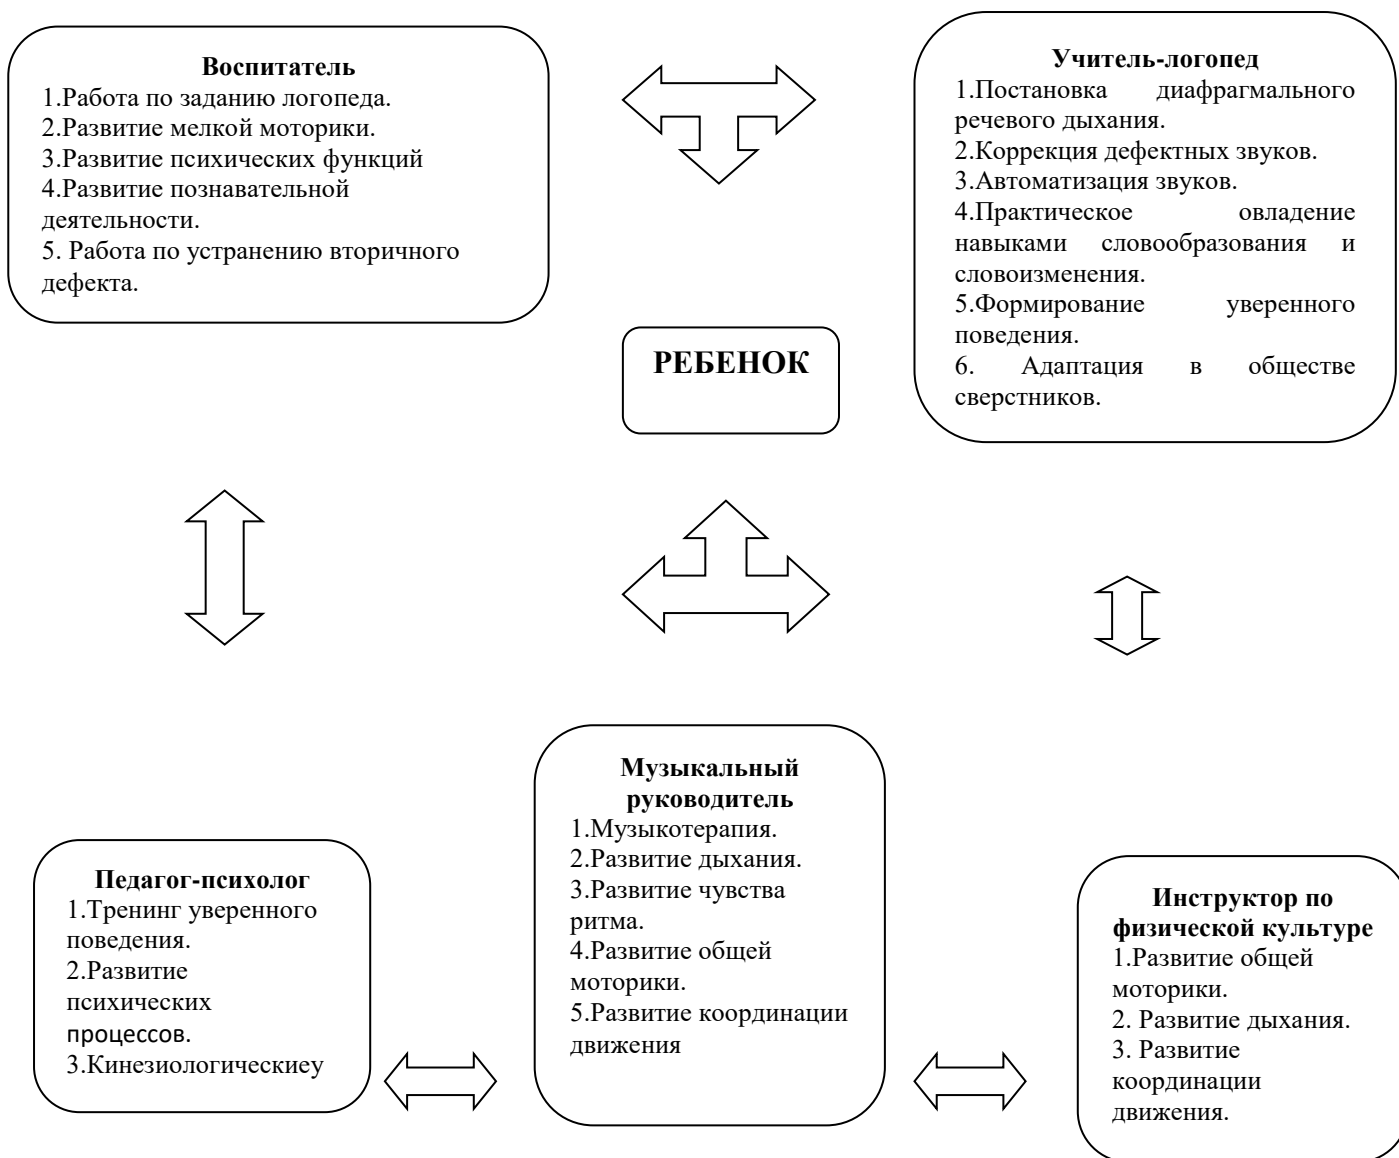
**Воспитатель**
1.Работа по заданию логопеда.
2.Развитие мелкой моторики.
3.Развитие психических функций
4.Развитие познавательной деятельности.
5. Работа по устранению вторичного дефекта.

**Учитель-логопед**
1.Постановка диафрагмального речевого дыхания.
2.Коррекция дефектных звуков.
3.Автоматизация звуков.
4.Практическое овладение навыками словообразования и словоизменения.
5.Формирование уверенного поведения.
6. Адаптация в обществе сверстников.

**РЕБЕНОК**

**Музыкальный руководитель**
1.Музыкотерапия.
2.Развитие дыхания.
3.Развитие чувства ритма.
4.Развитие общей моторики.
5.Развитие координации движения

**Педагог-психолог**
1.Тренинг уверенного поведения.
2.Развитие психических процессов.
3.Кинезиологическиеу

**Инструктор по физической культуре**
1.Развитие общей моторики.
2. Развитие дыхания.
3. Развитие координации движения.